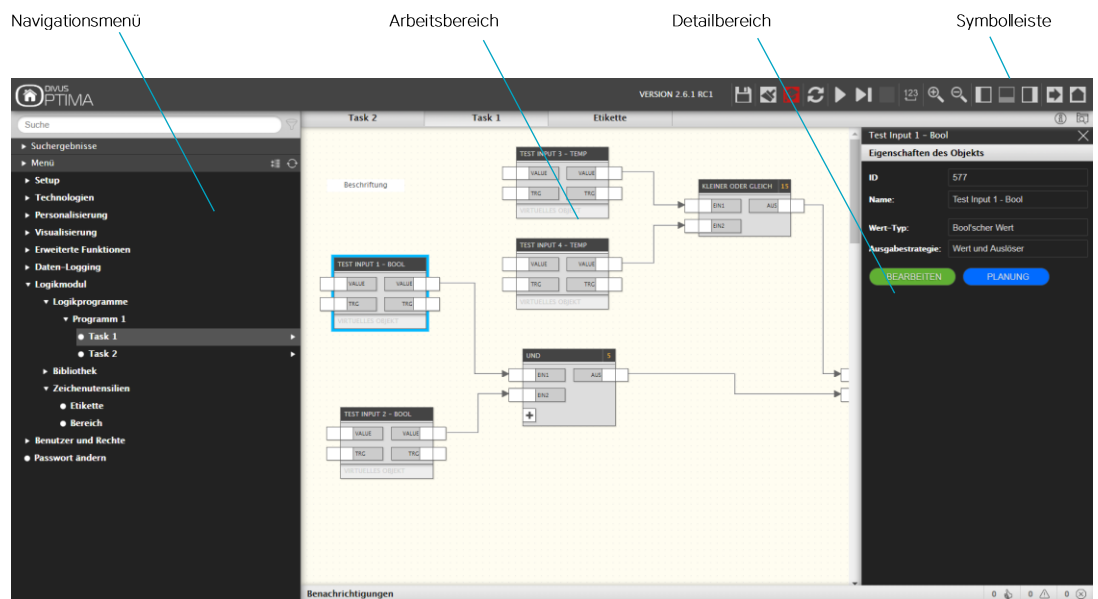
Navigationsmenü

Arbeitsbereich

Detailbereich

Symbolleiste

DIVUS OPTIMA

VERSION 2.6.1 RC1

123

Suche

▸ Suchergebnisse

▸ Menü

▸ Setup

▸ Technologien

▸ Personalisierung

▸ Visualisierung

▸ Erweiterte Funktionen

▸ Daten-Logging

▾ Logikmodul

▾ Logikprogramme

▾ Programm 1

● Task 1

● Task 2

▸ Bibliothek

▾ Zeichenutensilien

● Etikette

● Bereich

▸ Benutzer und Rechte

● Passwort ändern

Task 2

Task 1

Etikette

Beschriftung

TEST INPUT 3 - TEMP

VALUE

VALUE

TRG

TRG

VIRTUELLES OBJEKT

TEST INPUT 4 - TEMP

VALUE

VALUE

TRG

TRG

VIRTUELLES OBJEKT

KLEINER ODER GLEICH 15

EIN1

AUS

EIN2

TEST INPUT 1 - BOOL

VALUE

VALUE

TRG

TRG

VIRTUELLES OBJEKT

UND 5

EIN1

AUS

EIN2

+

TEST INPUT 2 - BOOL

VALUE

VALUE

TRG

TRG

VIRTUELLES OBJEKT

Test Input 1 - Bool

Eigenschaften des Objekts

ID 577

Name: Test Input 1 - Bool

Wert-Typ: Bool'scher Wert

Ausgabestrategie: Wert und Auslöser

BEARBEITEN

PLANUNG

Benachrichtigungen

0 0 0